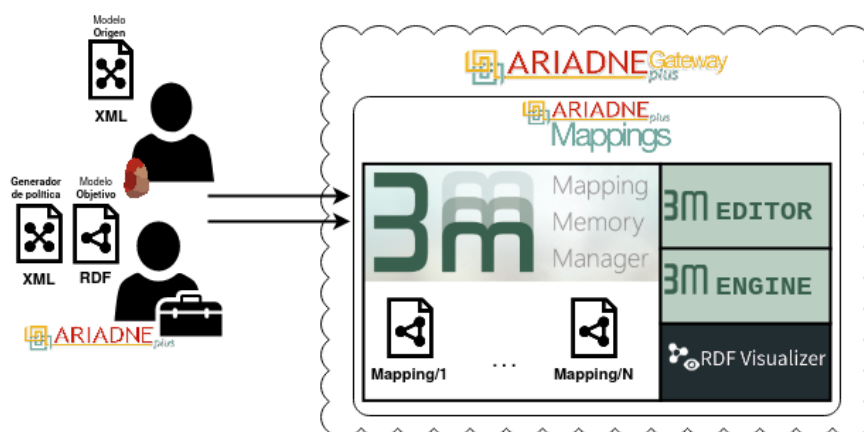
Modelo
Origen

XML

Generador
de política

Modelo
Objetivo

XML

RDF

ARIADNE plus

ARIADNE Gateway plus

ARIADNE plus
Mappings

3m
Mapping
Memory
Manager

3M EDITOR

3M ENGINE

RDF Visualizer

Mapping/1

...

Mapping/N